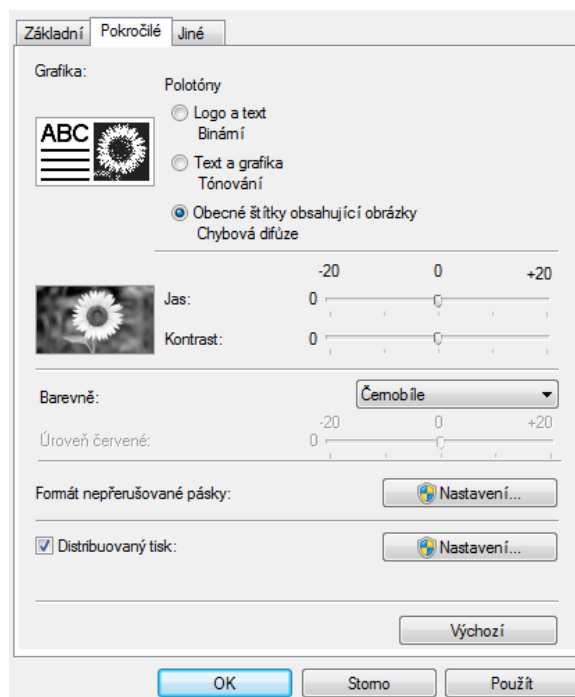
Základní | Pokročilé | Jiné

Grafika:

Polotóny

Logo a text
Binární

ABC

Text a grafika
Tónování

Obecné štítky obsahující obrázky
Chybová difúze

-20 0 +20

Jas: 0

Kontrast: 0

Barevně: Černobíle

Úroveň červené: -20 0 +20
0

Formát nepřerušované pásky: Nastavení...

Distribuovaný tisk: Nastavení...

Výchozí

OK Storno Použít